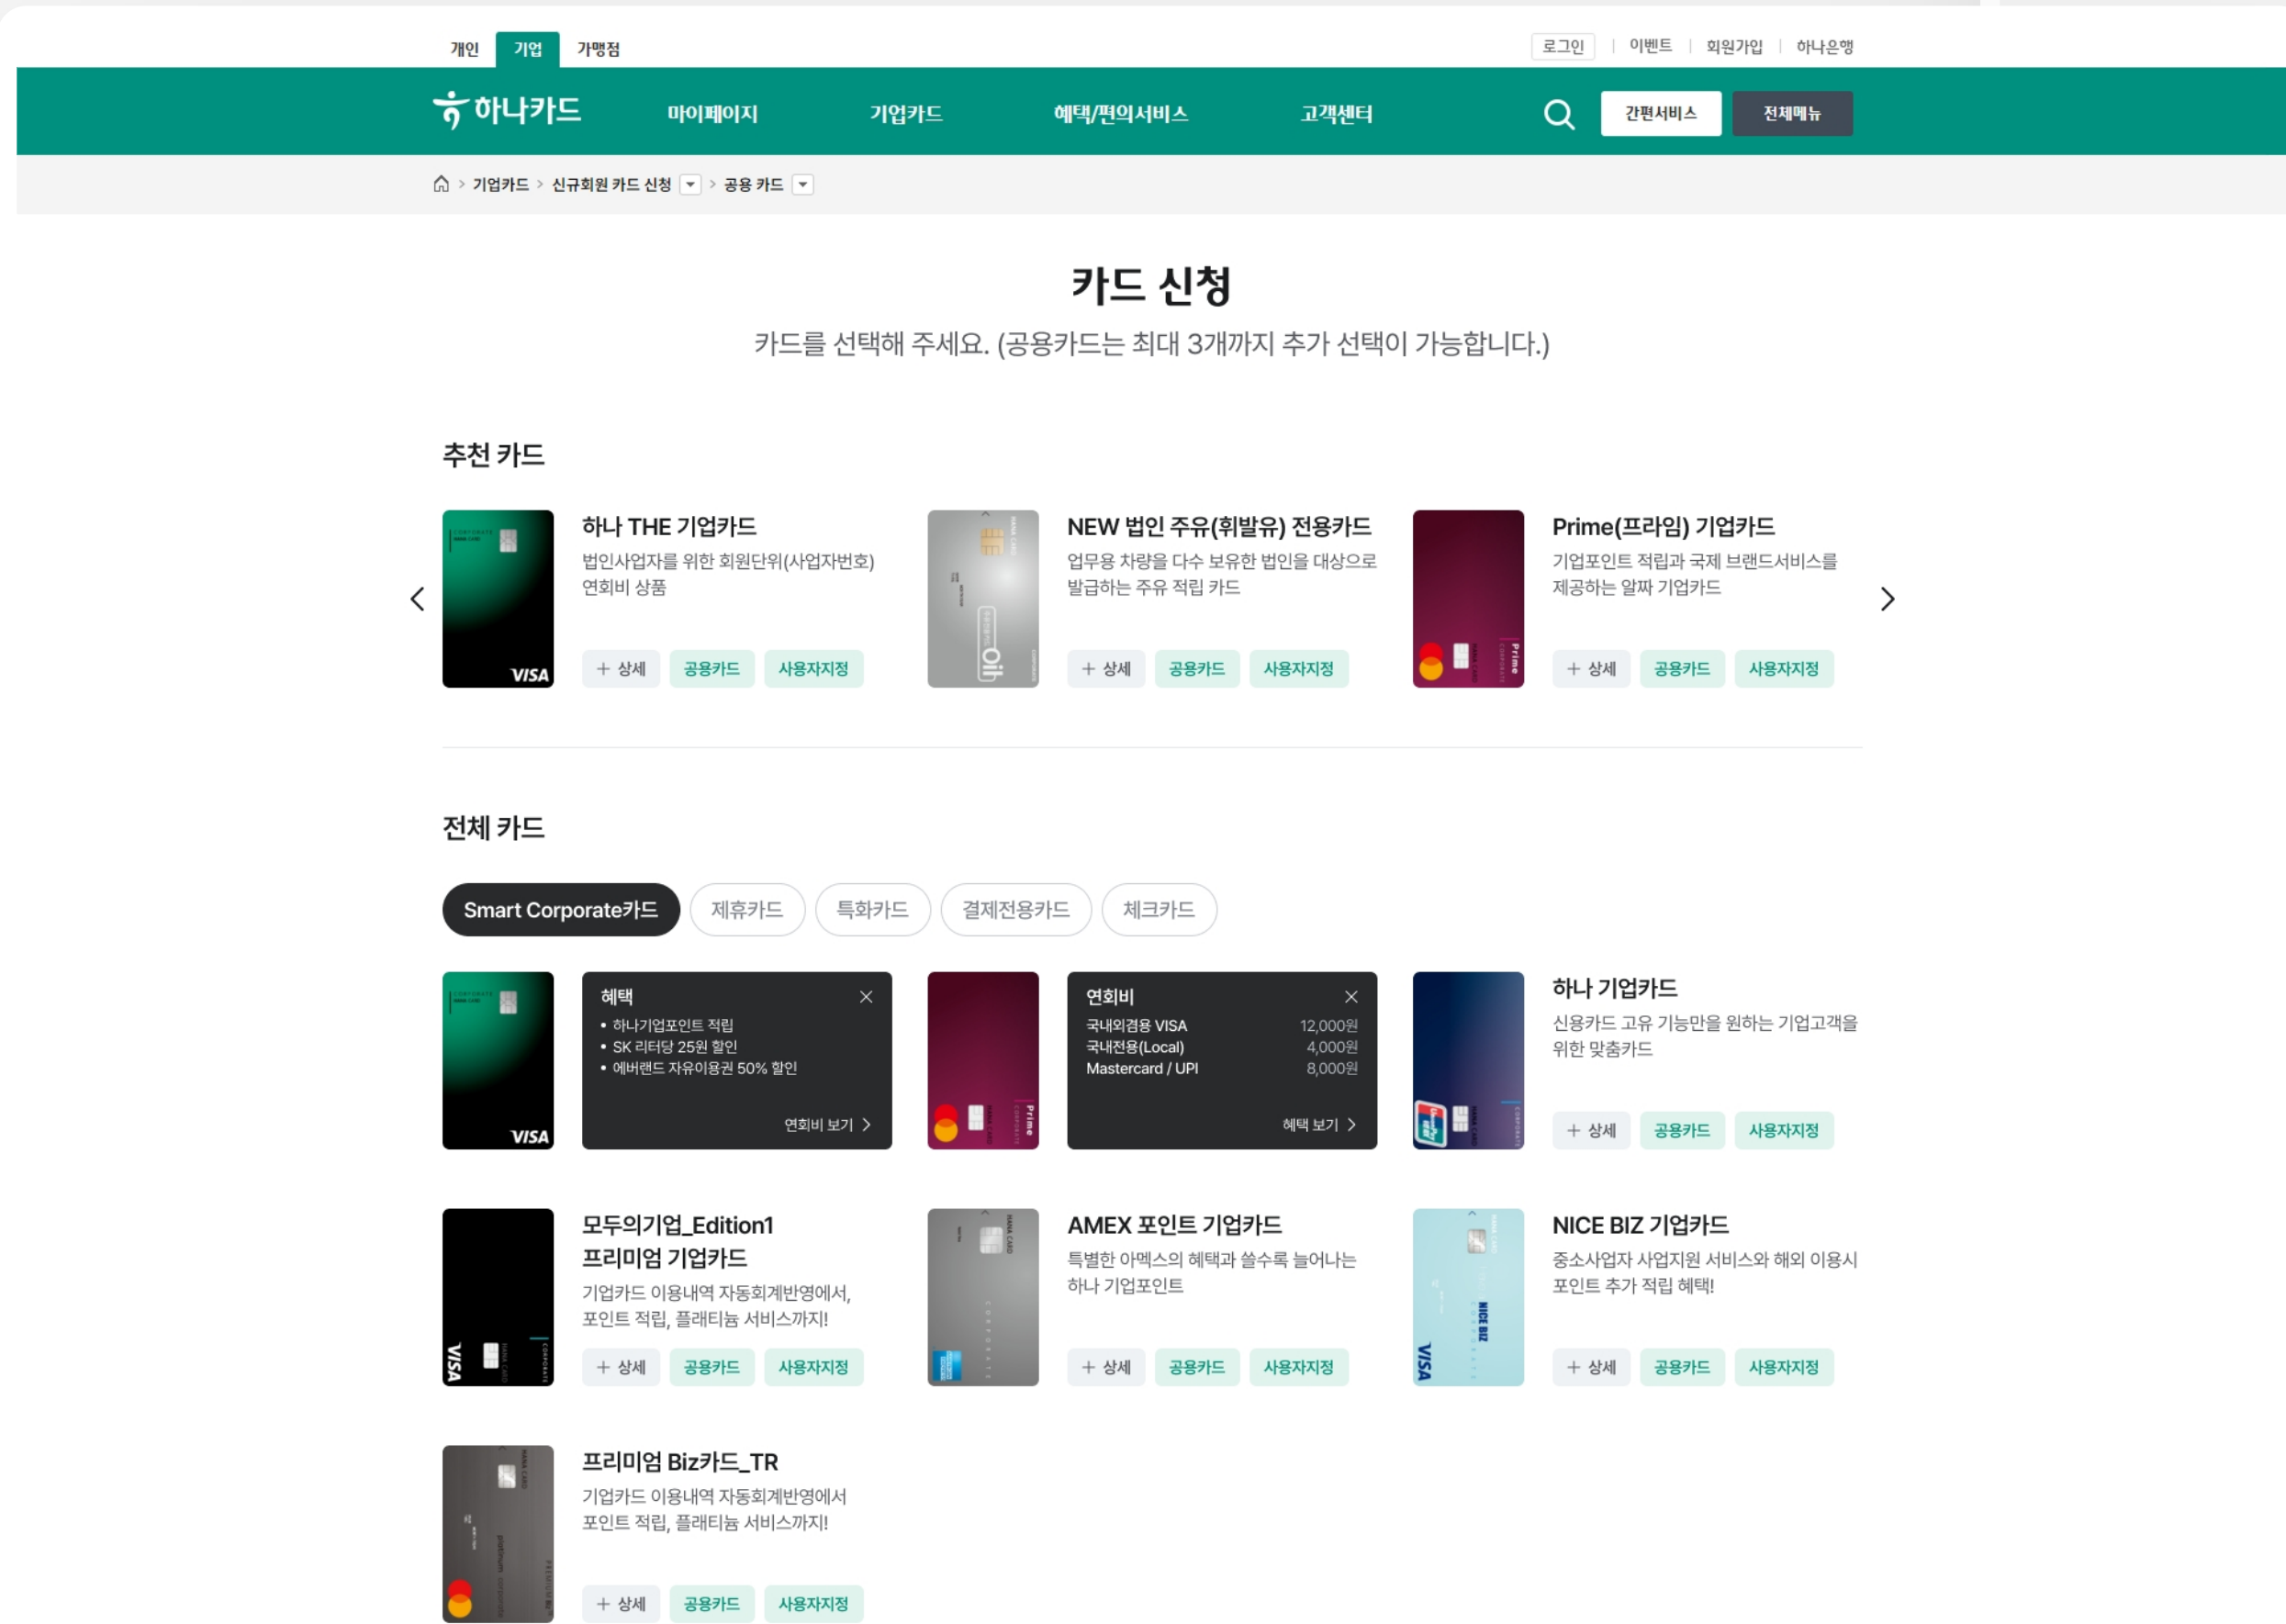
개인 기업 가맹점

로그인 | 이벤트 | 회원가입 | 하나은행

하나카드 마이페이지 기업카드 혜택/편의서비스 고객센터 간편서비스 전체메뉴

기업카드 > 신규회원 카드 신청 > 공용 카드

카드 신청

카드를 선택해 주세요. (공용카드는 최대 3개까지 추가 선택이 가능합니다.)

추천 카드

VISA

하나 THE 기업카드

법인사업자를 위한 회원단위(사업자번호) 연회비 상품

+ 상세 공용카드 사용자지정

NEW 법인 주유(휘발유) 전용카드

업무용 차량을 다수 보유한 법인을 대상으로 발급하는 주유 적립 카드

+ 상세 공용카드 사용자지정

Prime

Prime(프라임) 기업카드

기업포인트 적립과 국제 브랜드서비스를 제공하는 알짜 기업카드

+ 상세 공용카드 사용자지정

전체 카드

Smart Corporate카드 제휴카드 특화카드 결제전용카드 체크카드

VISA

혜택

• 하나기업포인트 적립
• SK 리터당 25원 할인
• 에버랜드 자유이용권 50% 할인

연회비 보기

Prime

연회비

| | |
|---|---|
| 국내외겸용 VISA | 12,000원 |
| 국내전용(Local) | 4,000원 |
| Mastercard / UPI | 8,000원 |

혜택 보기

하나 기업카드

신용카드 고유 기능만을 원하는 기업고객을 위한 맞춤카드

+ 상세 공용카드 사용자지정

VISA

모두의기업_Edition1 프리미엄 기업카드

기업카드 이용내역 자동회계반영에서, 포인트 적립, 플래티늄 서비스까지!

+ 상세 공용카드 사용자지정

AMEX 포인트 기업카드

특별한 아멕스의 혜택과 쓸수록 늘어나는 하나 기업포인트

+ 상세 공용카드 사용자지정

NICE BIZ
VISA

NICE BIZ 기업카드

중소사업자 사업지원 서비스와 해외 이용시 포인트 추가 적립 혜택!

+ 상세 공용카드 사용자지정

프리미엄 Biz카드_TR

기업카드 이용내역 자동회계반영에서 포인트 적립, 플래티늄 서비스까지!

+ 상세 공용카드 사용자지정